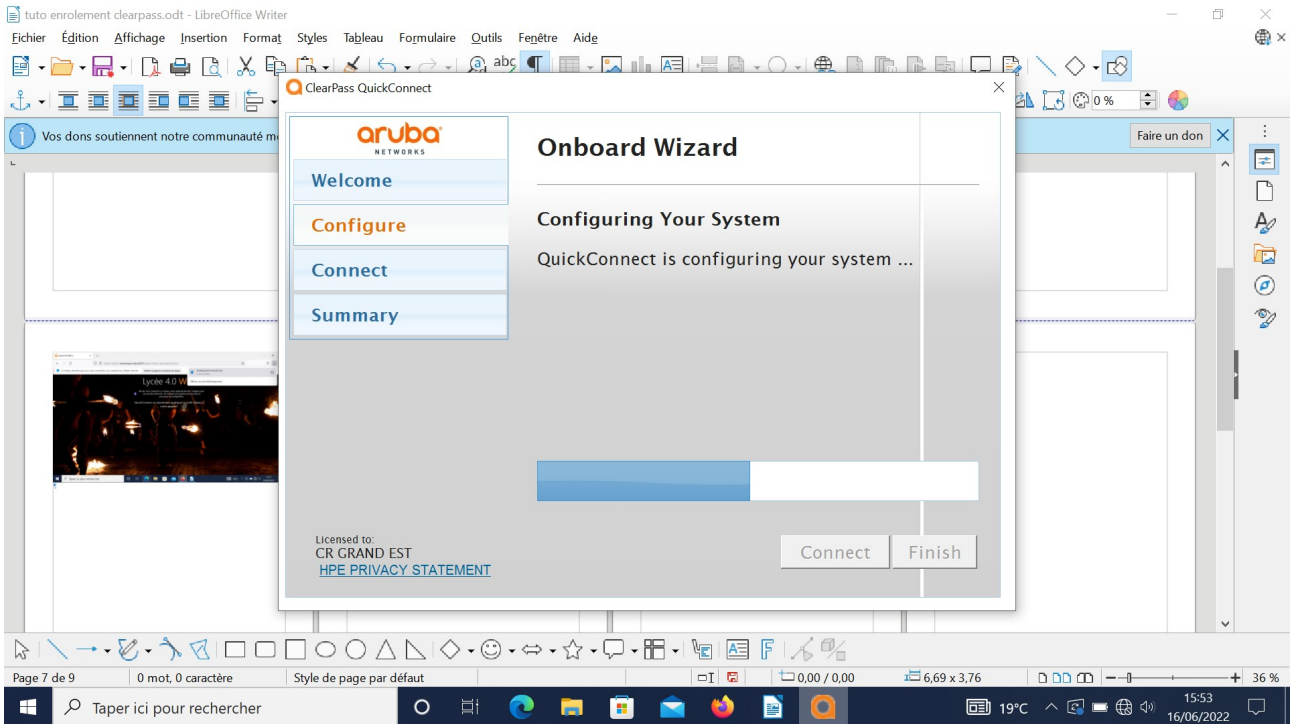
tuto enrolement clearpass.odt - LibreOffice Writer

Fichier Édition Affichage Insertion Format Styles Tableau Formulaire Outils Fenêtre Aide

0 %

Vos dons soutiennent notre communauté m

Faire un don

ClearPass QuickConnect

aruba NETWORKS

Welcome

Configure

Connect

Summary

Onboard Wizard

Configuring Your System

QuickConnect is configuring your system ...

Licensed to:
CR GRAND EST
HPE PRIVACY STATEMENT

Connect Finish

Lycée 4.0

Page 7 de 9 0 mot, 0 caractère Style de page par défaut 0,00 / 0,00 6,69 x 3,76 36 %

Taper ici pour rechercher 19°C 15:53 16/06/2022